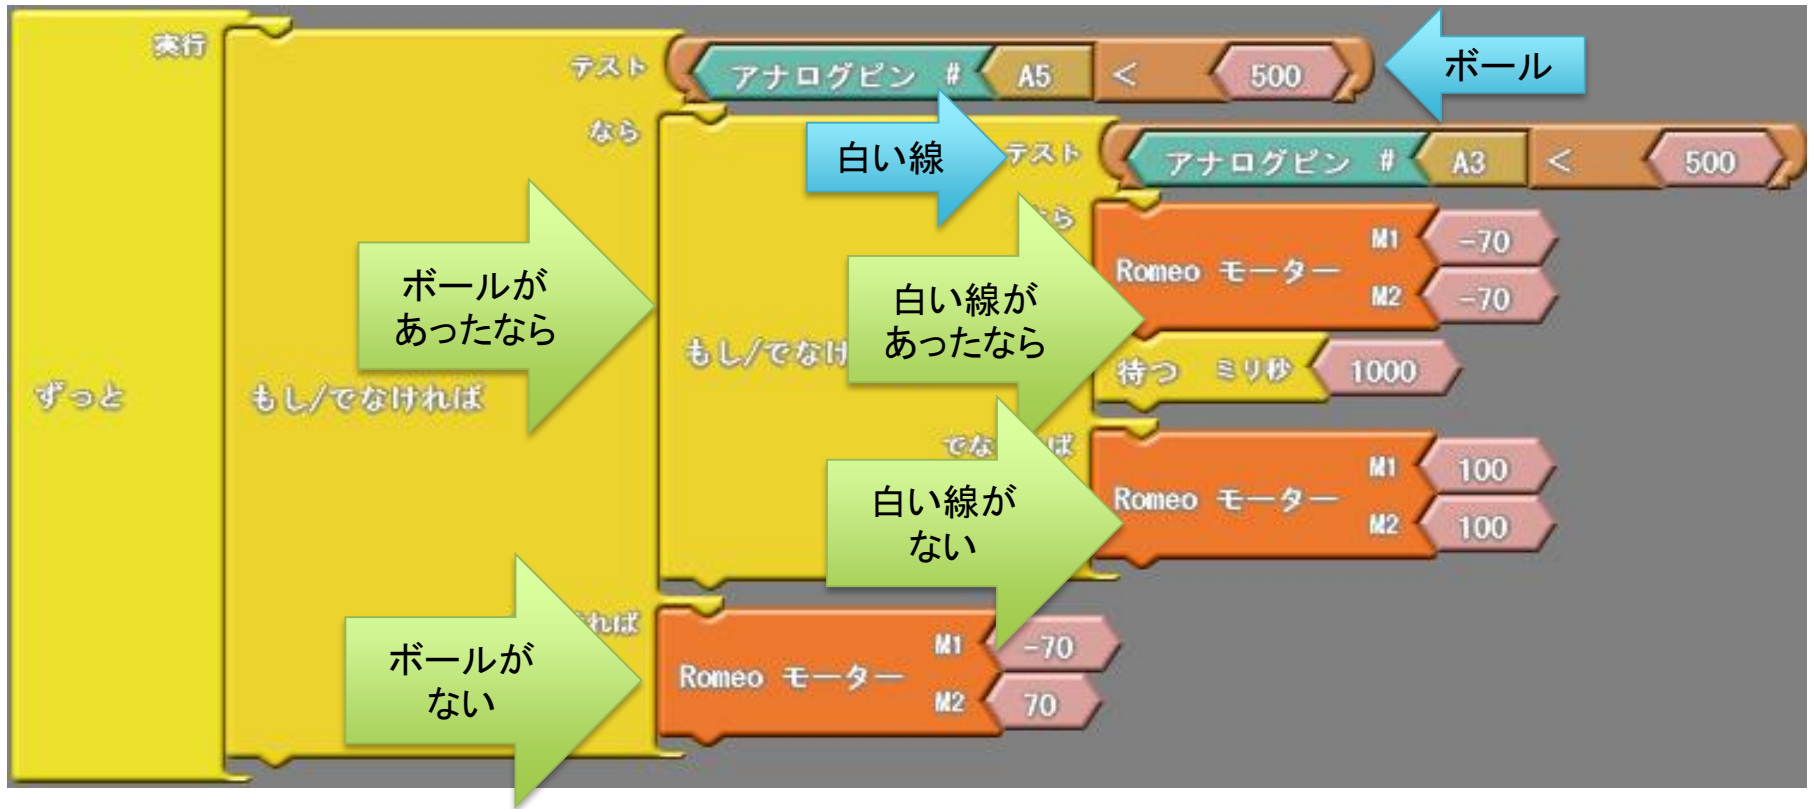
実行

テスト

アナログピン # A5 < 500

ボール

なら

白い線

テスト

アナログピン # A3 < 500

ずっと

もし/でなければ

ボールが
あったなら

もし/でなけ

白い線が
あったなら

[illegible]ら

Romeo モーター M1 -70 M2 -70

待つ ミリ秒 1000

でな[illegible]ば

白い線が
ない

Romeo モーター M1 100 M2 100

ボールが
ない

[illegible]れば

Romeo モーター M1 -70 M2 70